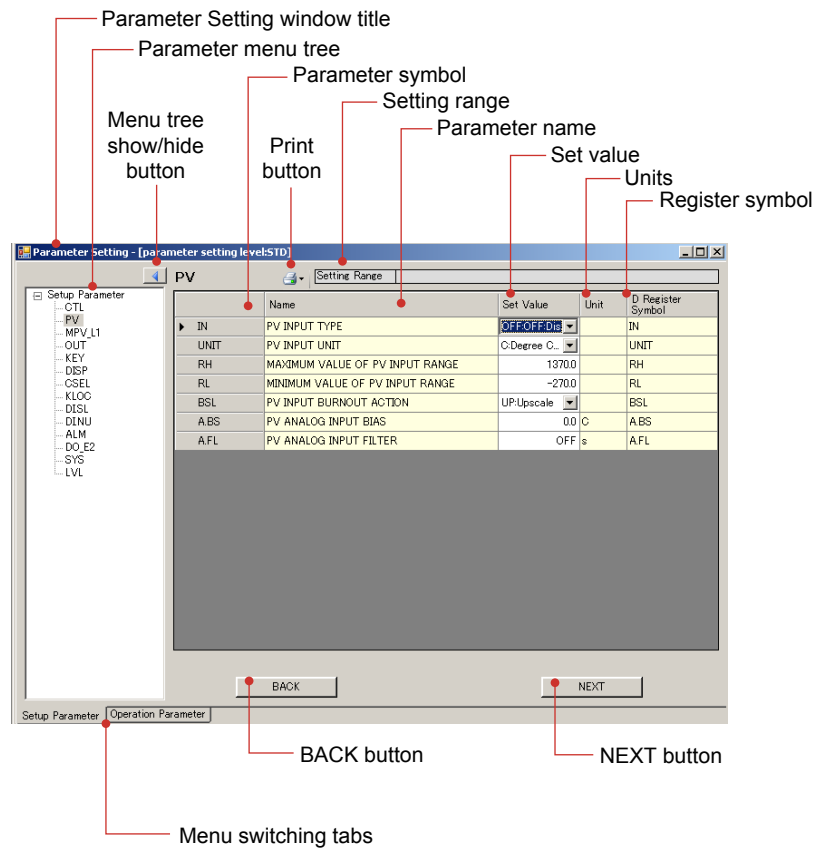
Parameter Setting window title
Parameter menu tree
Parameter symbol
Setting range
Menu tree show/hide button
Print button
Parameter name
Set value
Units
Register symbol

Parameter Setting - [parameter setting level:STD]

PV
Setting Range

Setup Parameter
CTL
PV
MPV_L1
OUT
KEY
DISP
CSEL
KLOC
DISL
DINU
ALM
DO_E2
SYS
LVL

| | Name | Set Value | Unit | D Register Symbol |
|---|---|---|---|---|
| IN | PV INPUT TYPE | OFF:OFF:Dis | | IN |
| UNIT | PV INPUT UNIT | C:Degree C... | | UNIT |
| RH | MAXIMUM VALUE OF PV INPUT RANGE | 1370.0 | | RH |
| RL | MINIMUM VALUE OF PV INPUT RANGE | -270.0 | | RL |
| BSL | PV INPUT BURNOUT ACTION | UP:Upscale | | BSL |
| A.BS | PV ANALOG INPUT BIAS | 0.0 | C | A.BS |
| A.FL | PV ANALOG INPUT FILTER | OFF | s | A.FL |

BACK
NEXT

Setup Parameter
Operation Parameter

BACK button
NEXT button
Menu switching tabs